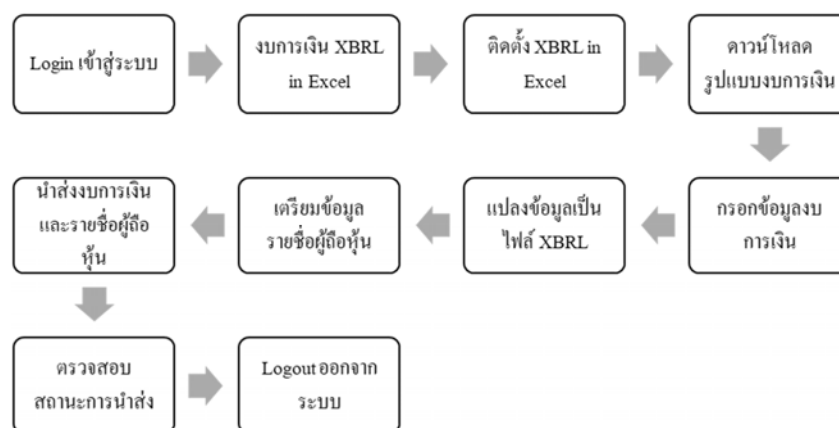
Login เข้าสู่ระบบ

งบการเงิน XBRL in Excel

ติดตั้ง XBRL in Excel

ดาวน์โหลดรูปแบบงบการเงิน

กรอกข้อมูลงบการเงิน

แปลงข้อมูลเป็นไฟล์ XBRL

เตรียมข้อมูลรายชื่อผู้ถือหุ้น

นำส่งงบการเงินและรายชื่อผู้ถือหุ้น

ตรวจสอบสถานะการนำส่ง

Logout ออกจากระบบ